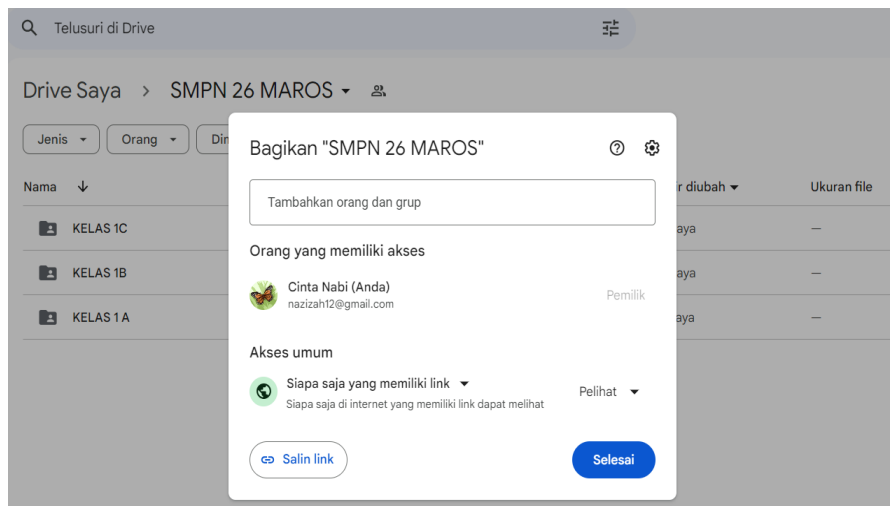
Telusuri di Drive

Drive Saya › SMPN 26 MAROS

Jenis
Orang
Dir

Nama

KELAS 1C
KELAS 1B
KELAS 1 A

ir diubah
Ukuran file
aya —
aya —
aya —

Bagikan "SMPN 26 MAROS"

Tambahkan orang dan grup

Orang yang memiliki akses

Cinta Nabi (Anda)
nazizah12@gmail.com
Pemilik

Akses umum

Siapa saja yang memiliki link
Siapa saja di internet yang memiliki link dapat melihat
Pelihat

Salin link
Selesai